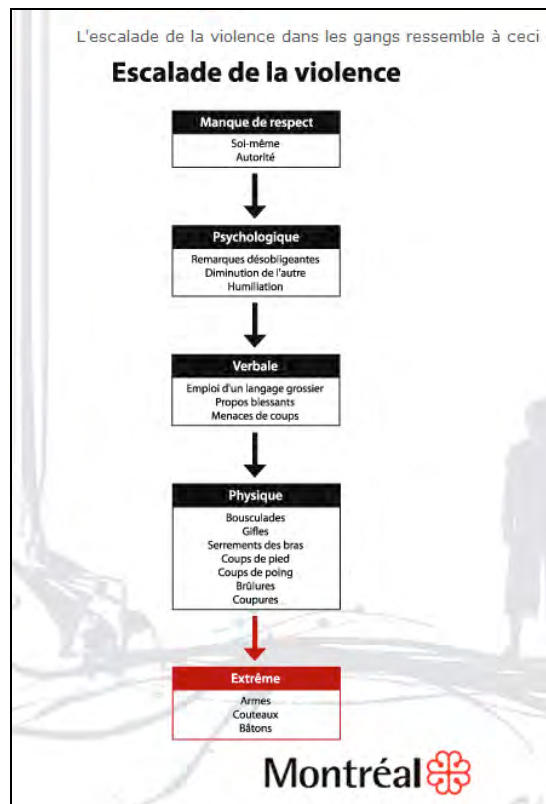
L'escalade de la violence dans les gangs ressemble à ceci

Escalade de la violence

Manque de respect

Soi-même
Autorité

Psychologique

Remarques désobligeantes
Diminution de l'autre
Humiliation

Verbale

Emploi d'un langage grossier
Propos blessants
Menaces de coups

Physique

Bousculades
Gifles
Serrements des bras
Coups de pied
Coups de poing
Brûlures
Coupures

Extrême

Armes
Couteaux
Bâtons

Montréal